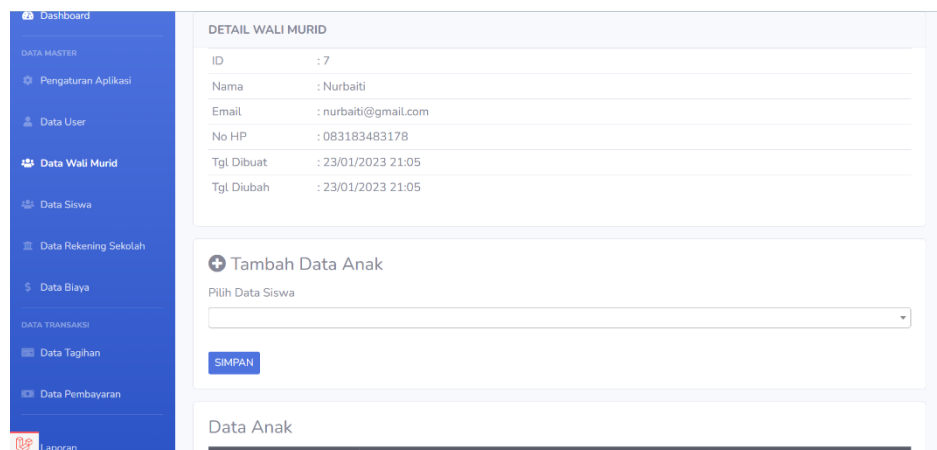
Dashboard

DATA MASTER

Pengaturan Aplikasi

Data User

Data Wali Murid

Data Siswa

Data Rekening Sekolah

Data Biaya

DATA TRANSAKSI

Data Tagihan

Data Pembayaran

Laporan

DETAIL WALI MURID

| ID | : 7 |
|---|---|
| Nama | : Nurbaiti |
| Email | : nurbaiti@gmail.com |
| No HP | : 083183483178 |
| Tgl Dibuat | : 23/01/2023 21:05 |
| Tgl Diubah | : 23/01/2023 21:05 |

Tambah Data Anak

Pilih Data Siswa

SIMPAN

Data Anak